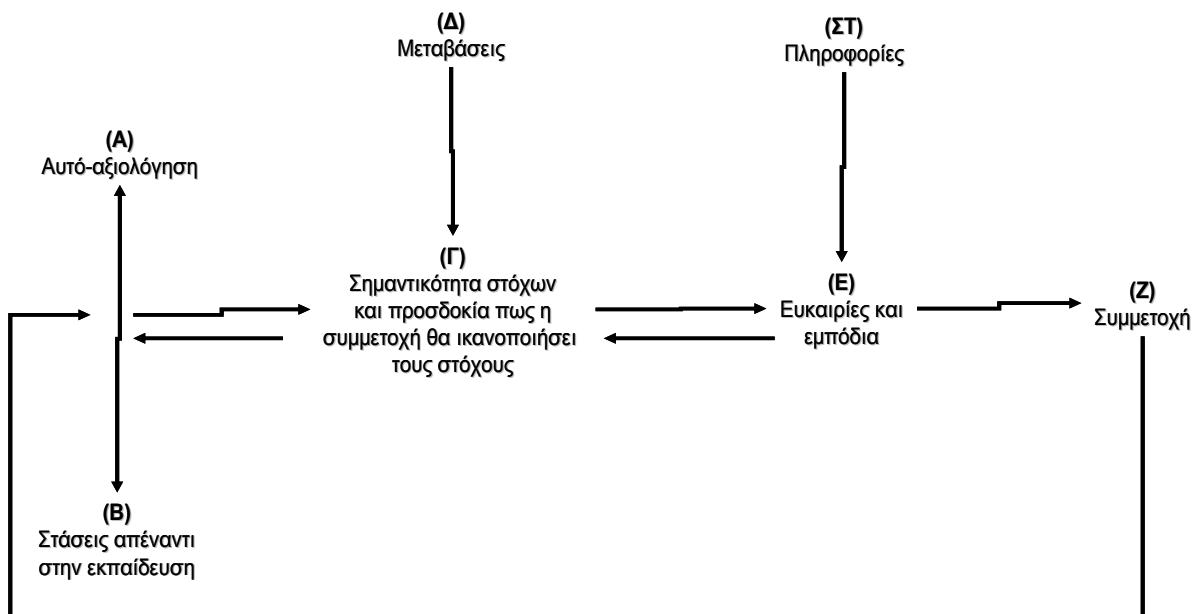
(Δ)
Μεταβάσεις

(ΣΤ)
Πληροφορίες

(Α)
Αυτό-αξιολόγηση

(Γ)
Σημαντικότητα στόχων και προσδοκία πως η συμμετοχή θα ικανοποιήσει τους στόχους

(Ε)
Ευκαιρίες και εμπόδια

(Ζ)
Συμμετοχή

(Β)
Στάσεις απέναντι στην εκπαίδευση